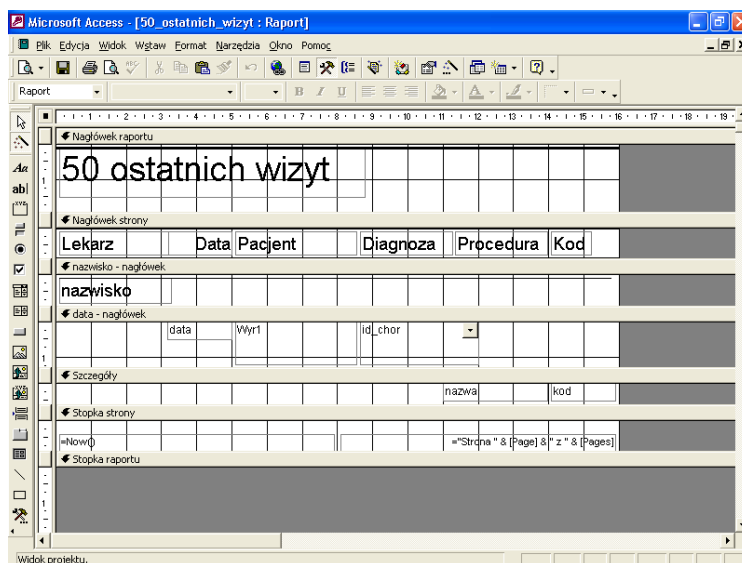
Microsoft Access - [50_ostatnich_wizyt : Raport]

Plik Edycja Widok Wstaw Format Narzędzia Okno Pomoc

Raport

B I U

· 1 · 2 · 3 · 4 · 5 · 6 · 7 · 8 · 9 · 10 · 11 · 12 · 13 · 14 · 15 · 16 · 17 · 18 · 19

Nagłówek raportu

50 ostatnich wizyt

Nagłówek strony

Lekarz | Data | Pacjent | Diagnoza | Procedura | Kod

nazwisko - nagłówek

nazwisko

data - nagłówek

data | Wyr1 | id_chor

Szczegóły

nazwa | kod

Stopka strony

=Now()

="Strona " & [Page] & " z " & [Pages]

Stopka raportu

Widok projektu.